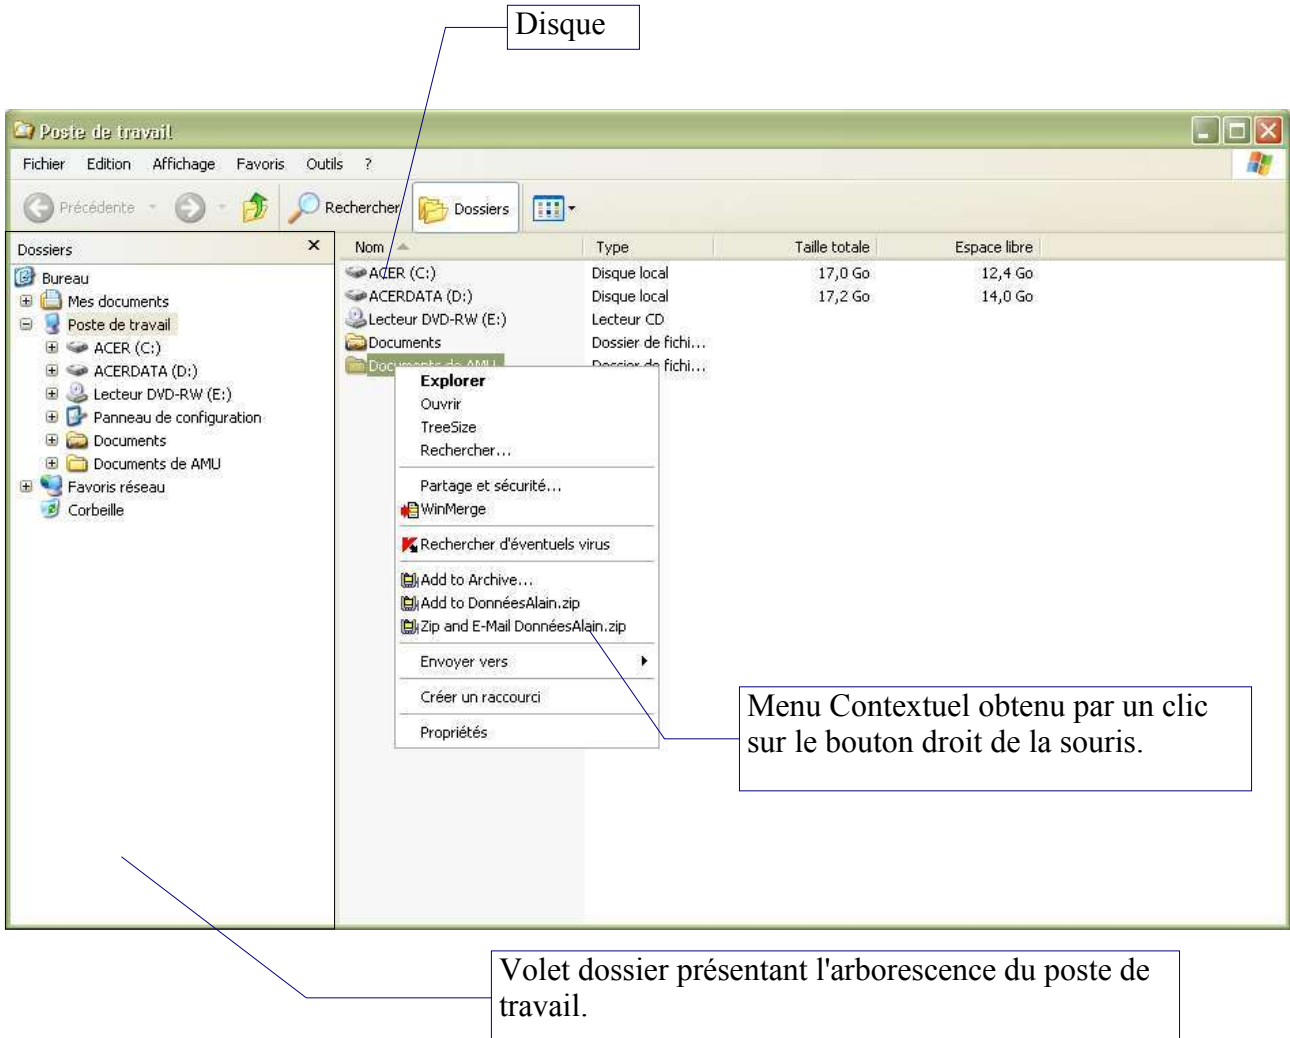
Disque

Poste de travail

Fichier Edition Affichage Favoris Outils ?

Précédente Rechercher Dossiers

Dossiers ×

Bureau
Mes documents
Poste de travail
ACER (C:)
ACERDATA (D:)
Lecteur DVD-RW (E:)
Panneau de configuration
Documents
Documents de AMU
Favoris réseau
Corbeille

| Nom | Type | Taille totale | Espace libre |
|---|---|---|---|
| ACER (C:) | Disque local | 17,0 Go | 12,4 Go |
| ACERDATA (D:) | Disque local | 17,2 Go | 14,0 Go |
| Lecteur DVD-RW (E:) | Lecteur CD | | |
| Documents | Dossier de fichi... | | |
| Documents de AMU | Dossier de fichi... | | |

Explorer
Ouvrir
TreeSize
Rechercher...
Partage et sécurité...
WinMerge
Rechercher d'éventuels virus
Add to Archive...
Add to DonnéesAlain.zip
Zip and E-Mail DonnéesAlain.zip
Envoyer vers
Créer un raccourci
Propriétés

Menu Contextuel obtenu par un clic sur le bouton droit de la souris.

Volet dossier présentant l'arborescence du poste de travail.